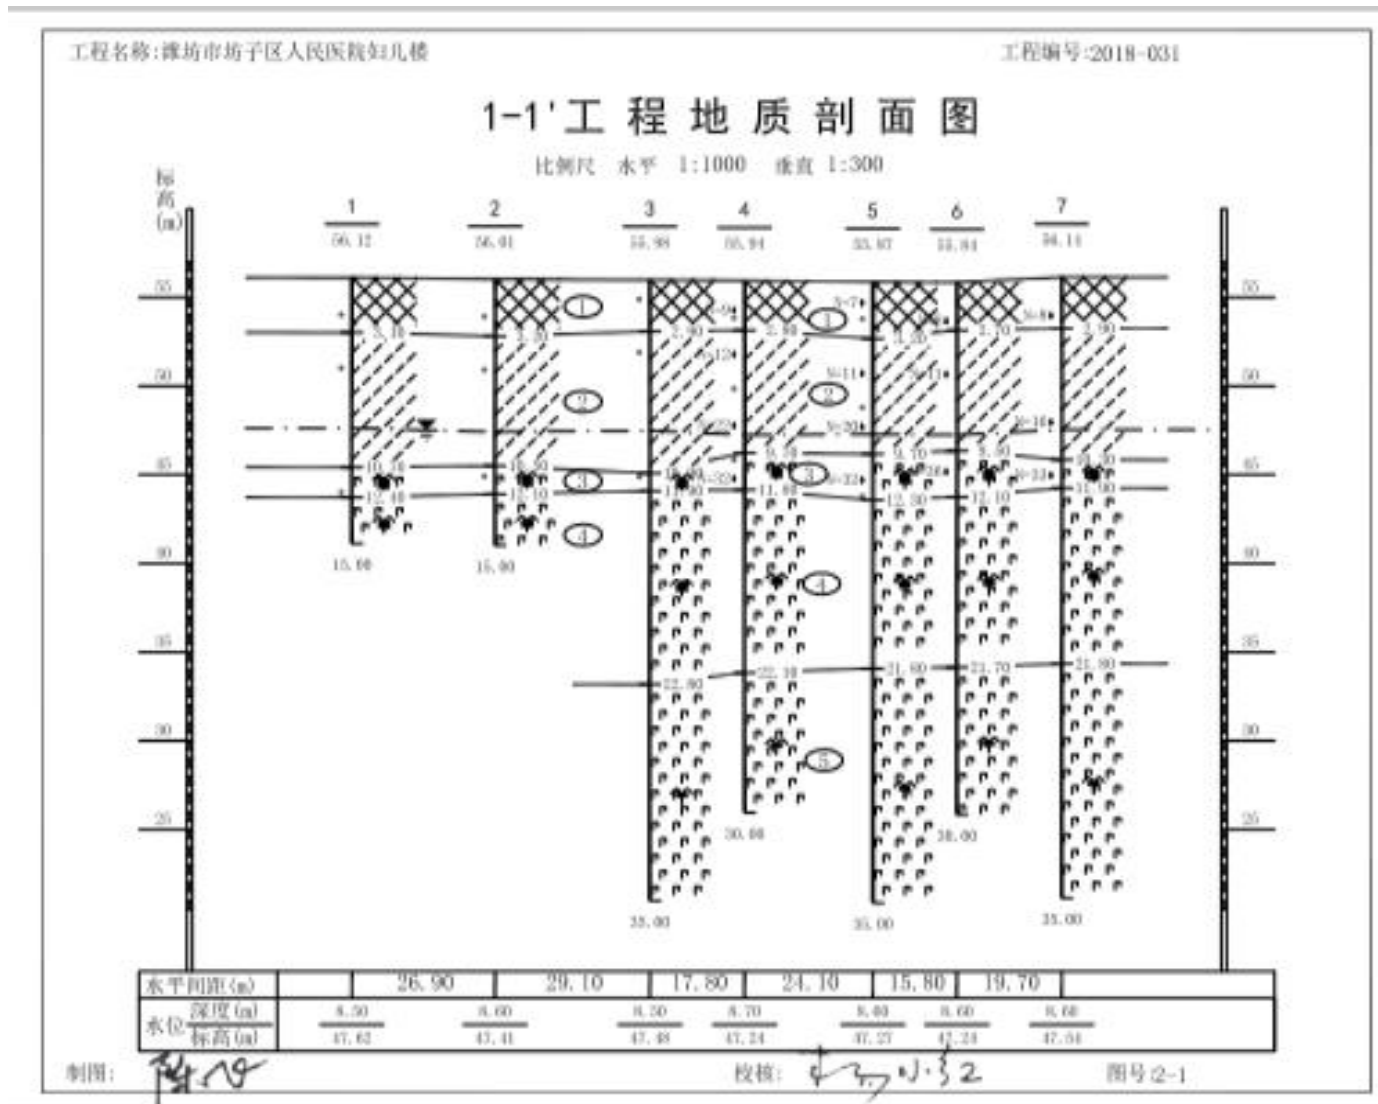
工程名称:潍坊市坊子区人民医院妇儿楼

工程编号:2018-031

1-1'工程地质剖面图

比例尺 水平 1:1000 垂直 1:300

标高 (m)

| 1 | 2 | 3 | 4 | 5 | 6 | 7 |
|---|---|---|---|---|---|---|
| 56.12 | 56.01 | 55.98 | 55.94 | 55.87 | 55.84 | 56.11 |

55
50
45
40
35
30
25

① ② ③ ④ ⑤

3.10 2.90 2.90 2.80 3.20 3.70 3.90

10.70 10.50 10.60 9.70 9.70 9.50 10.40

12.40 12.10 11.90 11.60 12.30 12.10 11.90

22.80 22.10 21.60 21.70 21.80

15.00 15.00 35.00 30.00 35.00 30.00 35.00

| 水平间距(m) | | 26.90 | 29.10 | 17.80 | 24.10 | 15.80 | 19.70 | |
|---|---|---|---|---|---|---|---|---|
| 水位 | 深度(m) | 8.50 | 8.60 | 8.50 | 8.70 | 8.60 | 8.60 | 8.60 |
| | 标高(m) | 47.62 | 47.41 | 47.48 | 47.24 | 47.27 | 47.24 | 47.51 |

制图: 陈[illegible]

校核: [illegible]小32

图号:2-1